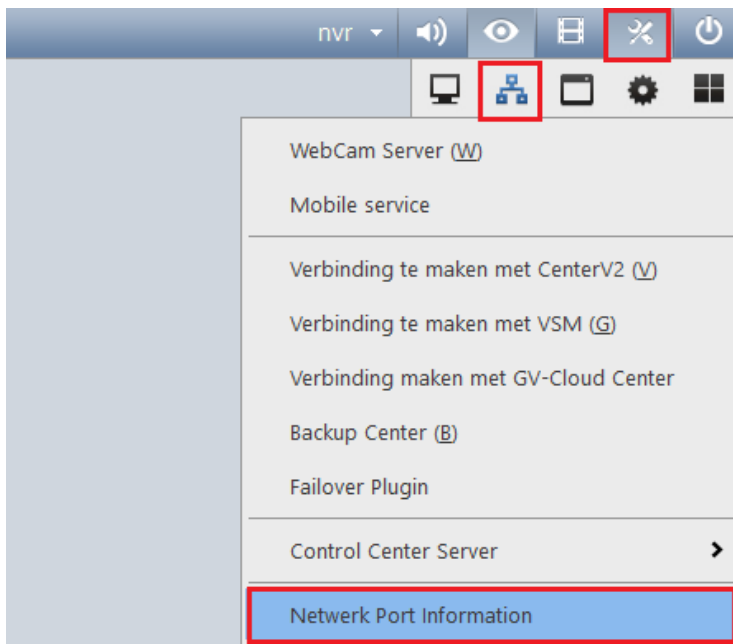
nvr

WebCam Server (W)

Mobile service

Verbinding te maken met CenterV2 (V)

Verbinding te maken met VSM (G)

Verbinding maken met GV-Cloud Center

Backup Center (B)

Failover Plugin

Control Center Server

Netwerk Port Information